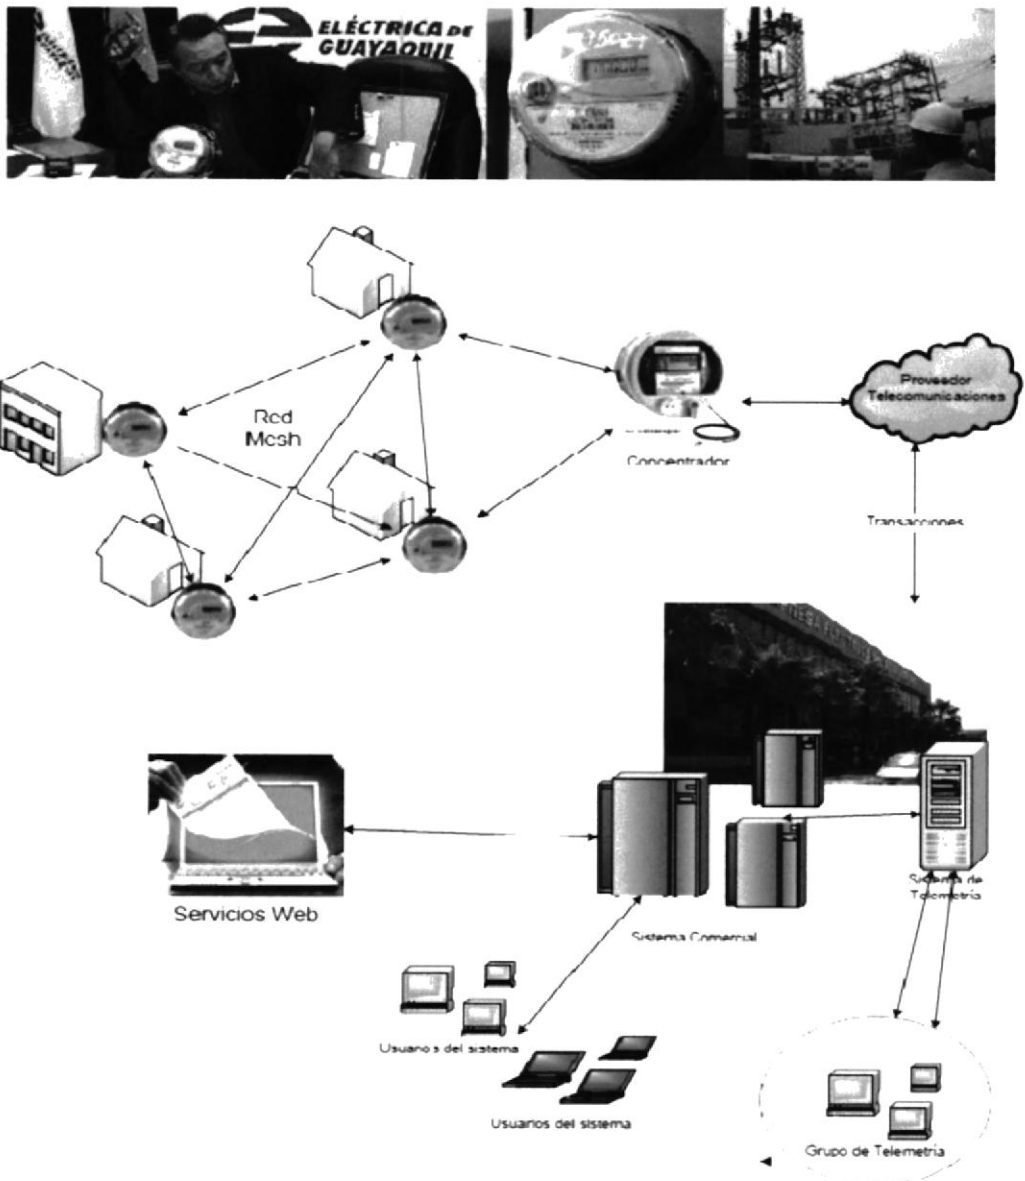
ELÉCTRICA DE GUAYAQUIL

Red Mesh

Concentrador

Proveedor Telecomunicaciones

Transacciones

Servicios Web

Sistema Comercial

Sistema de Telemetría

Usuarios del sistema

Usuarios del sistema

Grupo de Telemetría